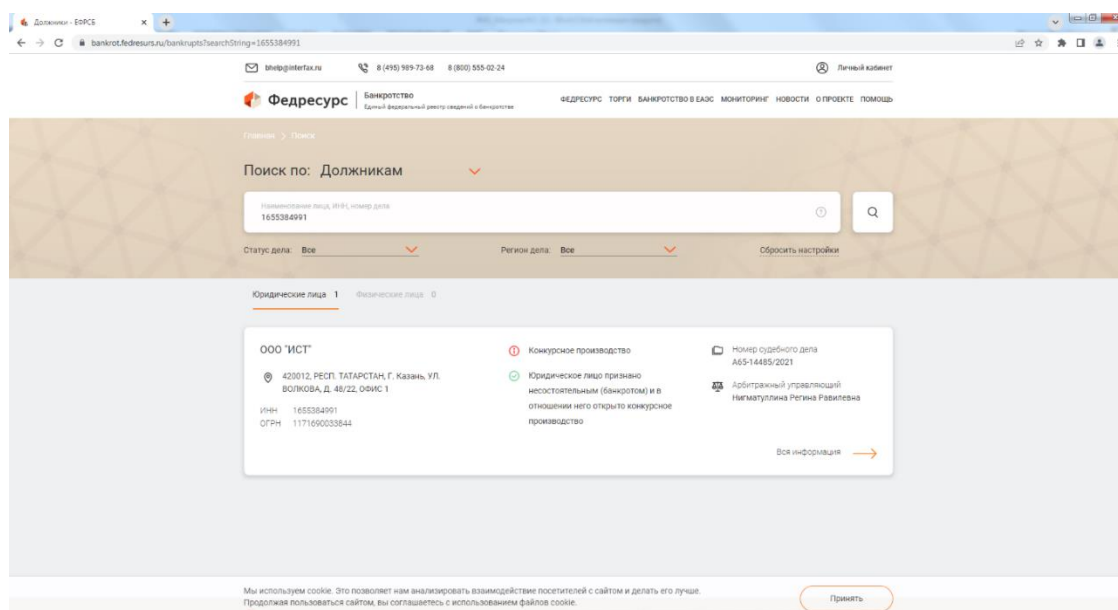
Должники - ЕФРСБ
bankrot.fedresurs.ru/bankrupts?searchString=1655384991

bhelp@interfax.ru 8 (495) 989-73-68 8 (800) 555-02-24
Личный кабинет

Федресурс Банкротство Единый федеральный реестр сведений о банкротстве
ФЕДРЕСУРС ТОРГИ БАНКРОТСТВО В ЕАЭС МОНИТОРИНГ НОВОСТИ О ПРОЕКТЕ ПОМОЩЬ

Главная > Поиск

Поиск по: Должникам

Наименование лица, ИНН, номер дела
1655384991

Статус дела: Все
Регион дела: Все
Сбросить настройки

Юридические лица 1 Физические лица 0

ООО "ИСТ"
420012, РЕСП. ТАТАРСТАН, Г. Казань, УЛ. ВОЛКОВА, Д. 48/22, ОФИС 1
ИНН 1655384991
ОГРН 1171690033844

Конкурсное производство
Юридическое лицо признано несостоятельным (банкротом) и в отношении него открыто конкурсное производство

Номер судебного дела
А65-14485/2021
Арбитражный управляющий
Нигматуллина Регина Равилевна

Вся информация

Мы используем cookie. Это позволяет нам анализировать взаимодействие посетителей с сайтом и делать его лучше. Продолжая пользоваться сайтом, вы соглашаетесь с использованием файлов cookie.
Принять